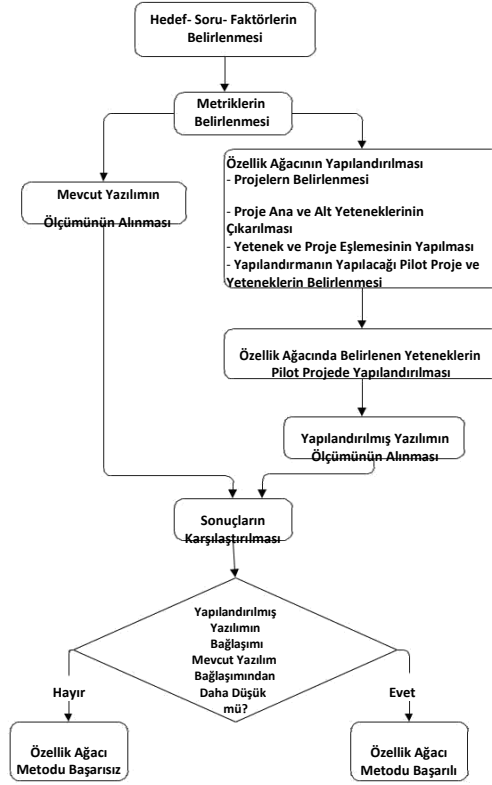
Hedef- Soru- Faktörlerin Belirlenmesi

Metriklerin Belirlenmesi

Mevcut Yazılımın Ölçümünün Alınması

Özellik Ağacının Yapılandırılması
- Projelern Belirlenmesi
- Proje Ana ve Alt Yeteneklerinin Çıkarılması
- Yetenek ve Proje Eşlemesinin Yapılması
- Yapılandırmanın Yapılacağı Pilot Proje ve Yeteneklerin Belirlenmesi

Özellik Ağacında Belirlenen Yeteneklerin Pilot Projede Yapılandırılması

Yapılandırılmış Yazılımın Ölçümünün Alınması

Sonuçların Karşılaştırılması

Yapılandırılmış Yazılımın Bağlaşımı Mevcut Yazılım Bağlaşımından Daha Düşük mü?

Hayır

Evet

Özellik Ağacı Metodu Başarısız

Özellik Ağacı Metodu Başarılı